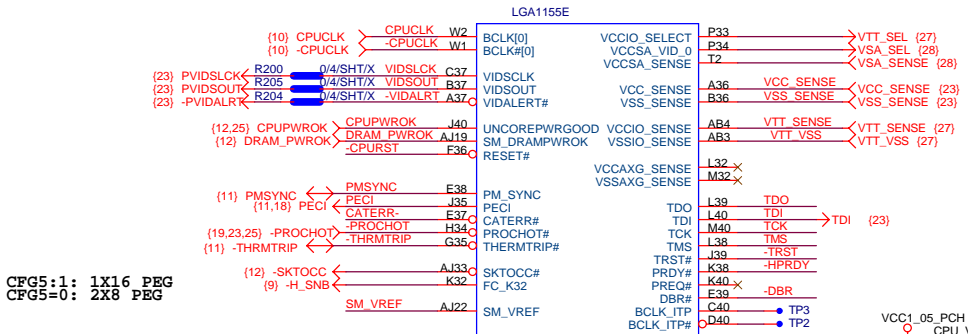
LGA1155E

{10} CPUCLK
{10} -CPUCLK
CPUCLK W2 BCLK[0]
-CPUCLK W1 BCLK#[0]

R200 0/4/SHT/X VIDSCLK C37 VIDSCLK
R205 0/4/SHT/X VIDSOUT B37 VIDSOUT
R204 0/4/SHT/X -VIDALRT A37 VIDALERT#
{23} PVIDSLCK
{23} PVIDSOUT
{23} -PVIDALRT

{12,25} CPUPWROK
{12} DRAM_PWROK
CPUPWROK J40 UNCOREPWRGOOD
DRAM_PWROK AJ19 SM_DRAMPWROK
-CPURST F36 RESET#

{11} PMSYNC
{11,18} PECI
PMSYNC E38 PM_SYNC
PECI J35 PECI
CATERR- E37 CATERR#
{19,23,25} -PROCHOT
{11} -THRMTRIP
-PROCHOT H34 PROCHOT#
-THRMTRIP G35 THERMTRIP#

CFG5:1: 1X16 PEG
CFG5=0: 2X8 PEG

{12} -SKTOCC
{9} -H_SNB
-SKTOCC AJ33 SKTOCC#
K32 FC_K32

SM_VREF AJ22 SM_VREF

VCCIO_SELECT P33 VTT_SEL {27}
VCCSA_VID_0 P34 VSA_SEL {28}
VCCSA_SENSE T2 VSA_SENSE {28}

VCC_SENSE A36 VCC_SENSE VCC_SENSE {23}
VSS_SENSE B36 VSS_SENSE VSS_SENSE {23}

VCCIO_SENSE AB4 VTT_SENSE VTT_SENSE {27}
VSSIO_SENSE AB3 VTT_VSS VTT_VSS {27}

VCCAXG_SENSE L32
VSSAXG_SENSE M32

TDO L39 TDO
TDI L40 TDI TDI {23}
TCK M40 TCK
TMS L38 TMS
TRST# J39 -TRST
PRDY# K38 -HPRDY
PREQ# K40
DBR# E39 -DBR
BCLK_ITP C40 TP3
BCLK_ITP# D40 TP2

VCC1_05_PCH
CPU_V